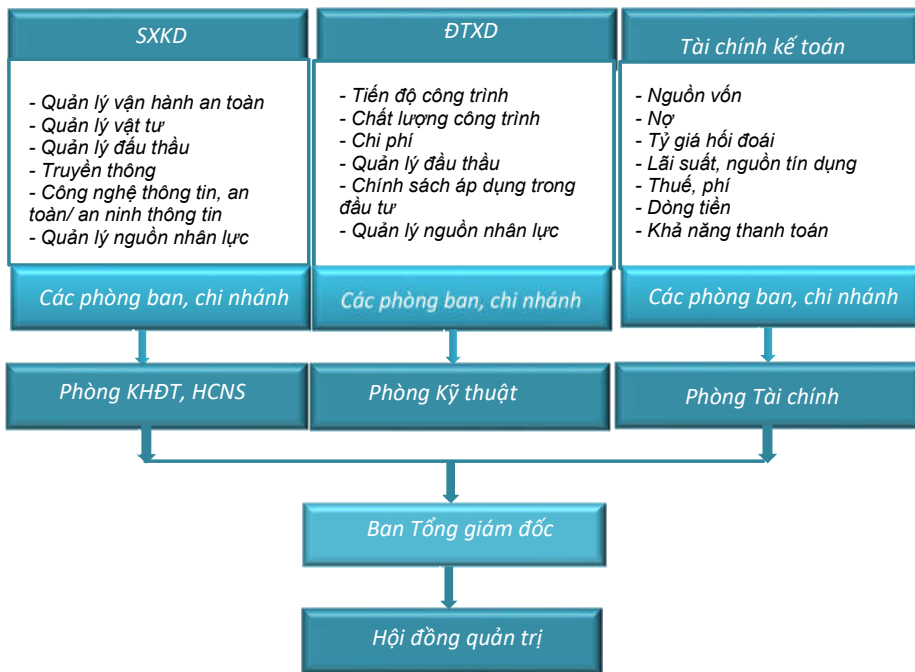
SXKD

- Quản lý vận hành an toàn
- Quản lý vật tư
- Quản lý đấu thầu
- Truyền thông
- Công nghệ thông tin, an toàn/ an ninh thông tin
- Quản lý nguồn nhân lực

Các phòng ban, chi nhánh

Phòng KHĐT, HCNS

ĐTXD

- Tiến độ công trình
- Chất lượng công trình
- Chi phí
- Quản lý đầu thầu
- Chính sách áp dụng trong đầu tư
- Quản lý nguồn nhân lực

Các phòng ban, chi nhánh

Phòng Kỹ thuật

Tài chính kế toán

- Nguồn vốn
- Nợ
- Tỷ giá hối đoái
- Lãi suất, nguồn tín dụng
- Thuế, phí
- Dòng tiền
- Khả năng thanh toán

Các phòng ban, chi nhánh

Phòng Tài chính

Ban Tổng giám đốc

Hội đồng quản trị